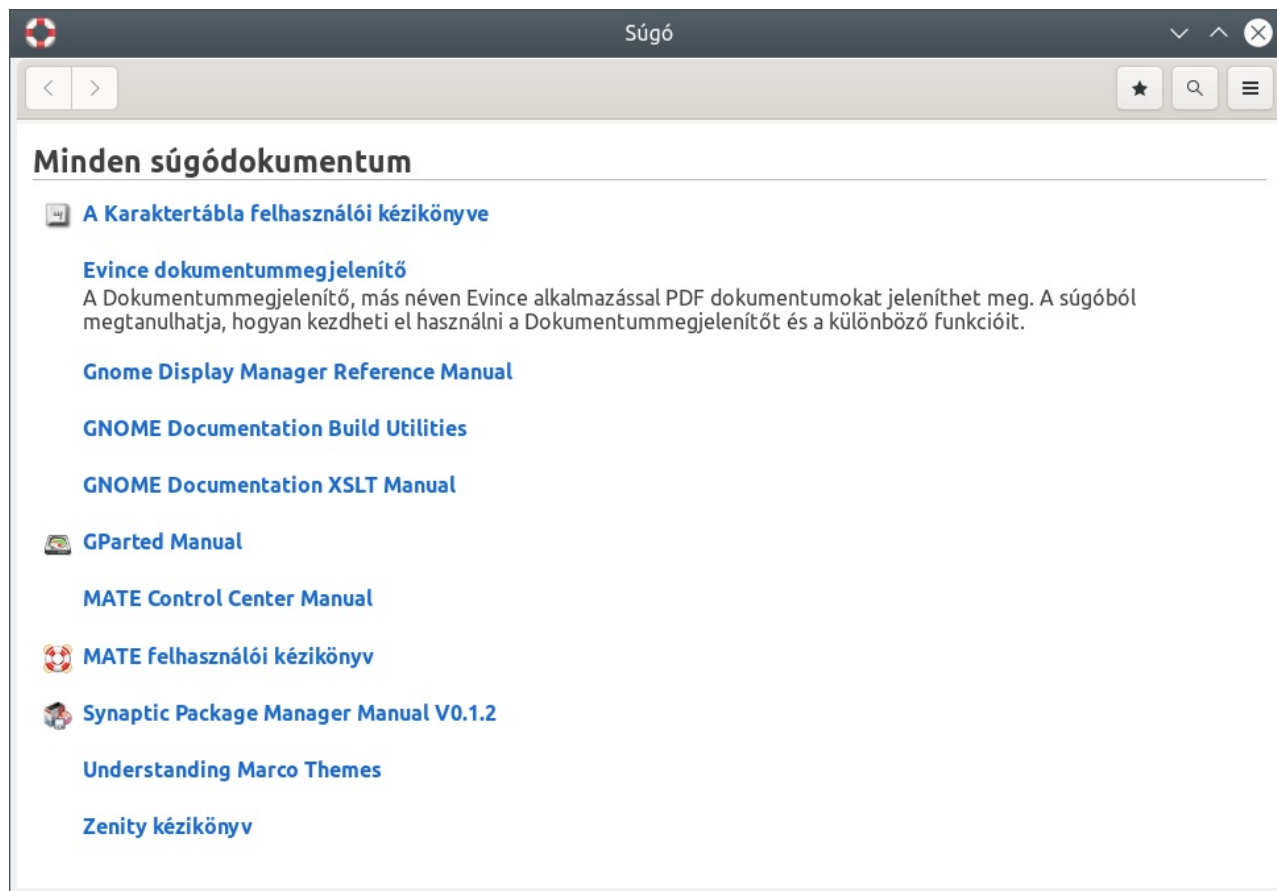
Súgó

Minden súgódokumentum

A Karaktertábla felhasználói kézikönyve

Evince dokumentummegjelenítő
A Dokumentummegjelenítő, más néven Evince alkalmazással PDF dokumentumokat jeleníthet meg. A súgóból megtanulhatja, hogyan kezdheti el használni a Dokumentummegjelenítőt és a különböző funkcióit.

Gnome Display Manager Reference Manual

GNOME Documentation Build Utilities

GNOME Documentation XSLT Manual

GParted Manual

MATE Control Center Manual

MATE felhasználói kézikönyv

Synaptic Package Manager Manual V0.1.2

Understanding Marco Themes

Zenity kézikönyv